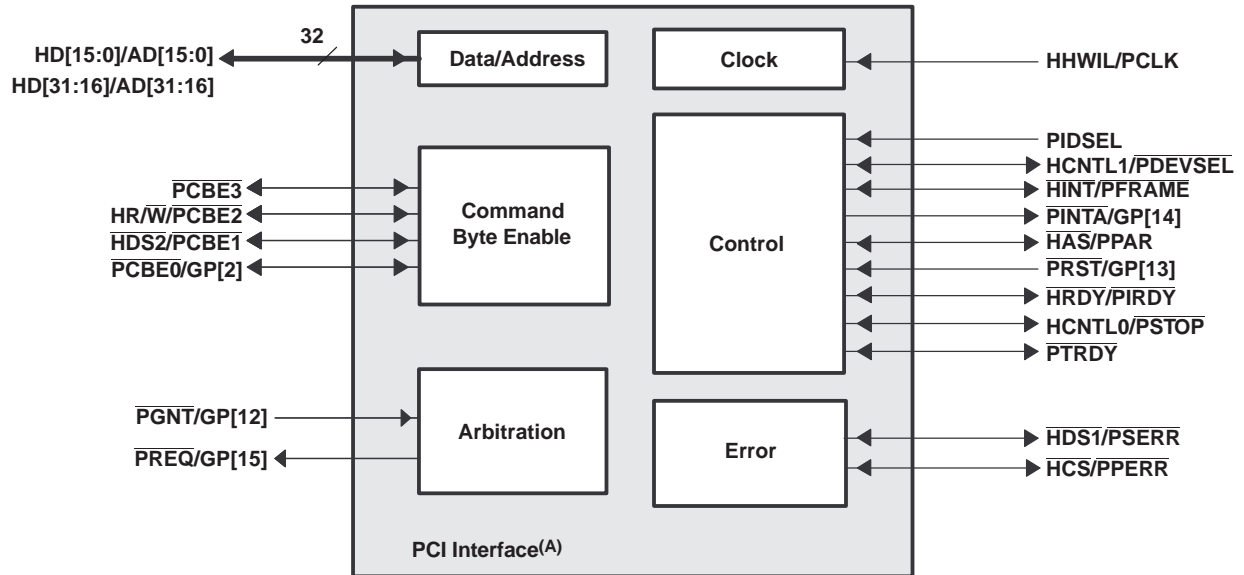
HD[15:0]/AD[15:0]
HD[31:16]/AD[31:16]

32

Data/Address

Clock

HHWIL/PCLK

$\overline{PCBE3}$
HR/$\overline{W}$/$\overline{PCBE2}$
$\overline{HDS2}$/$\overline{PCBE1}$
$\overline{PCBE0}$/GP[2]

Command Byte Enable

Control

PIDSEL
HCNTL1/$\overline{PDEVSEL}$
$\overline{HINT}$/$\overline{PFRAME}$
$\overline{PINTA}$/GP[14]
$\overline{HAS}$/PPAR
$\overline{PRST}$/GP[13]
$\overline{HRDY}$/$\overline{PIRDY}$
HCNTL0/$\overline{PSTOP}$
$\overline{PTRDY}$

$\overline{PGNT}$/GP[12]
$\overline{PREQ}$/GP[15]

Arbitration

Error

$\overline{HDS1}$/$\overline{PSERR}$
$\overline{HCS}$/$\overline{PPERR}$

PCI Interface$^{(A)}$